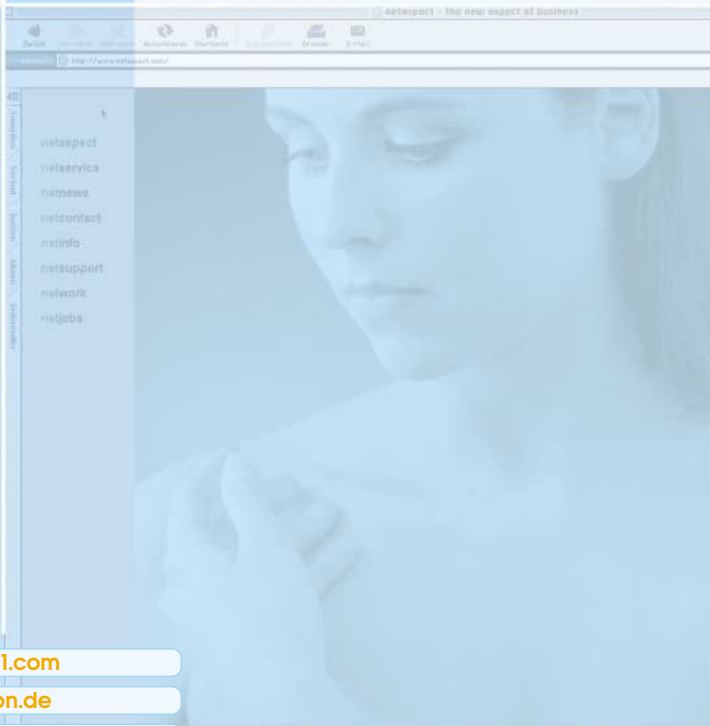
netaspect - the new aspect of business

Zurück Vorwärts Abbrechen Aktualisieren Startseite Autoausfüllen Drucken E-Mail

Adresse http://www.netaspect.com/

Favoriten Verlauf Suchen Album Seitenarchiv

netaspect
netservice
netnews
netcontact
netinfo
netsupport
network
netjobs

1.com
on.de